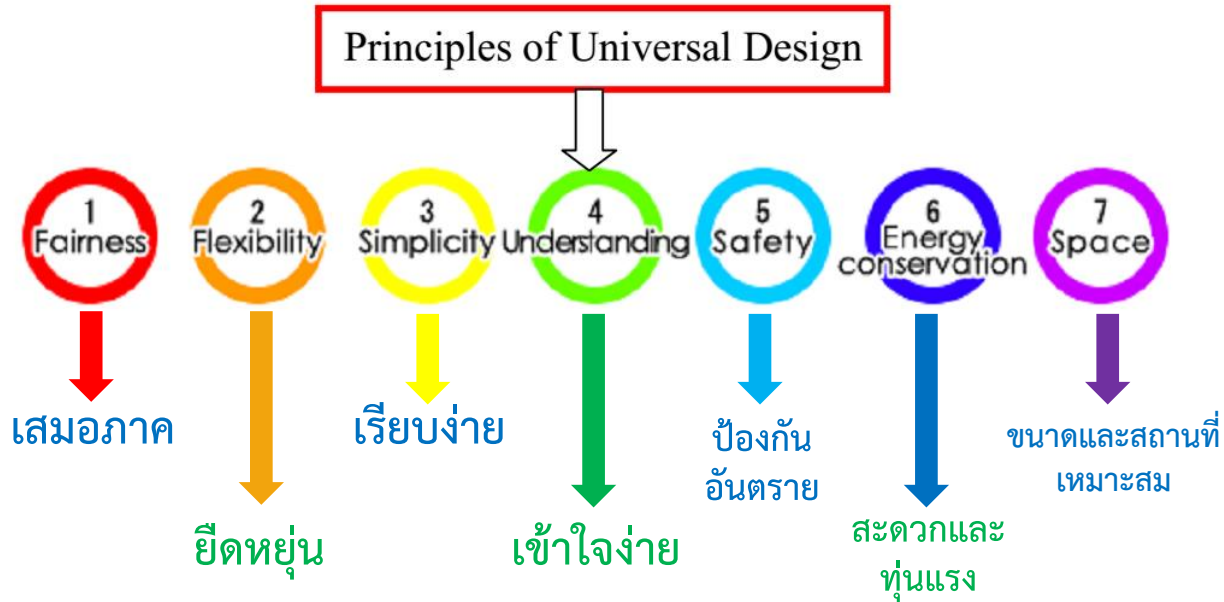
Principles of Universal Design

1 Fairness

2 Flexibility

3 Simplicity

4 Understanding

5 Safety

6 Energy conservation

7 Space

เสมอภาค

ยืดหยุ่น

เรียบง่าย

เข้าใจง่าย

ป้องกันอันตราย

สะดวกและทุ่นแรง

ขนาดและสถานที่เหมาะสม